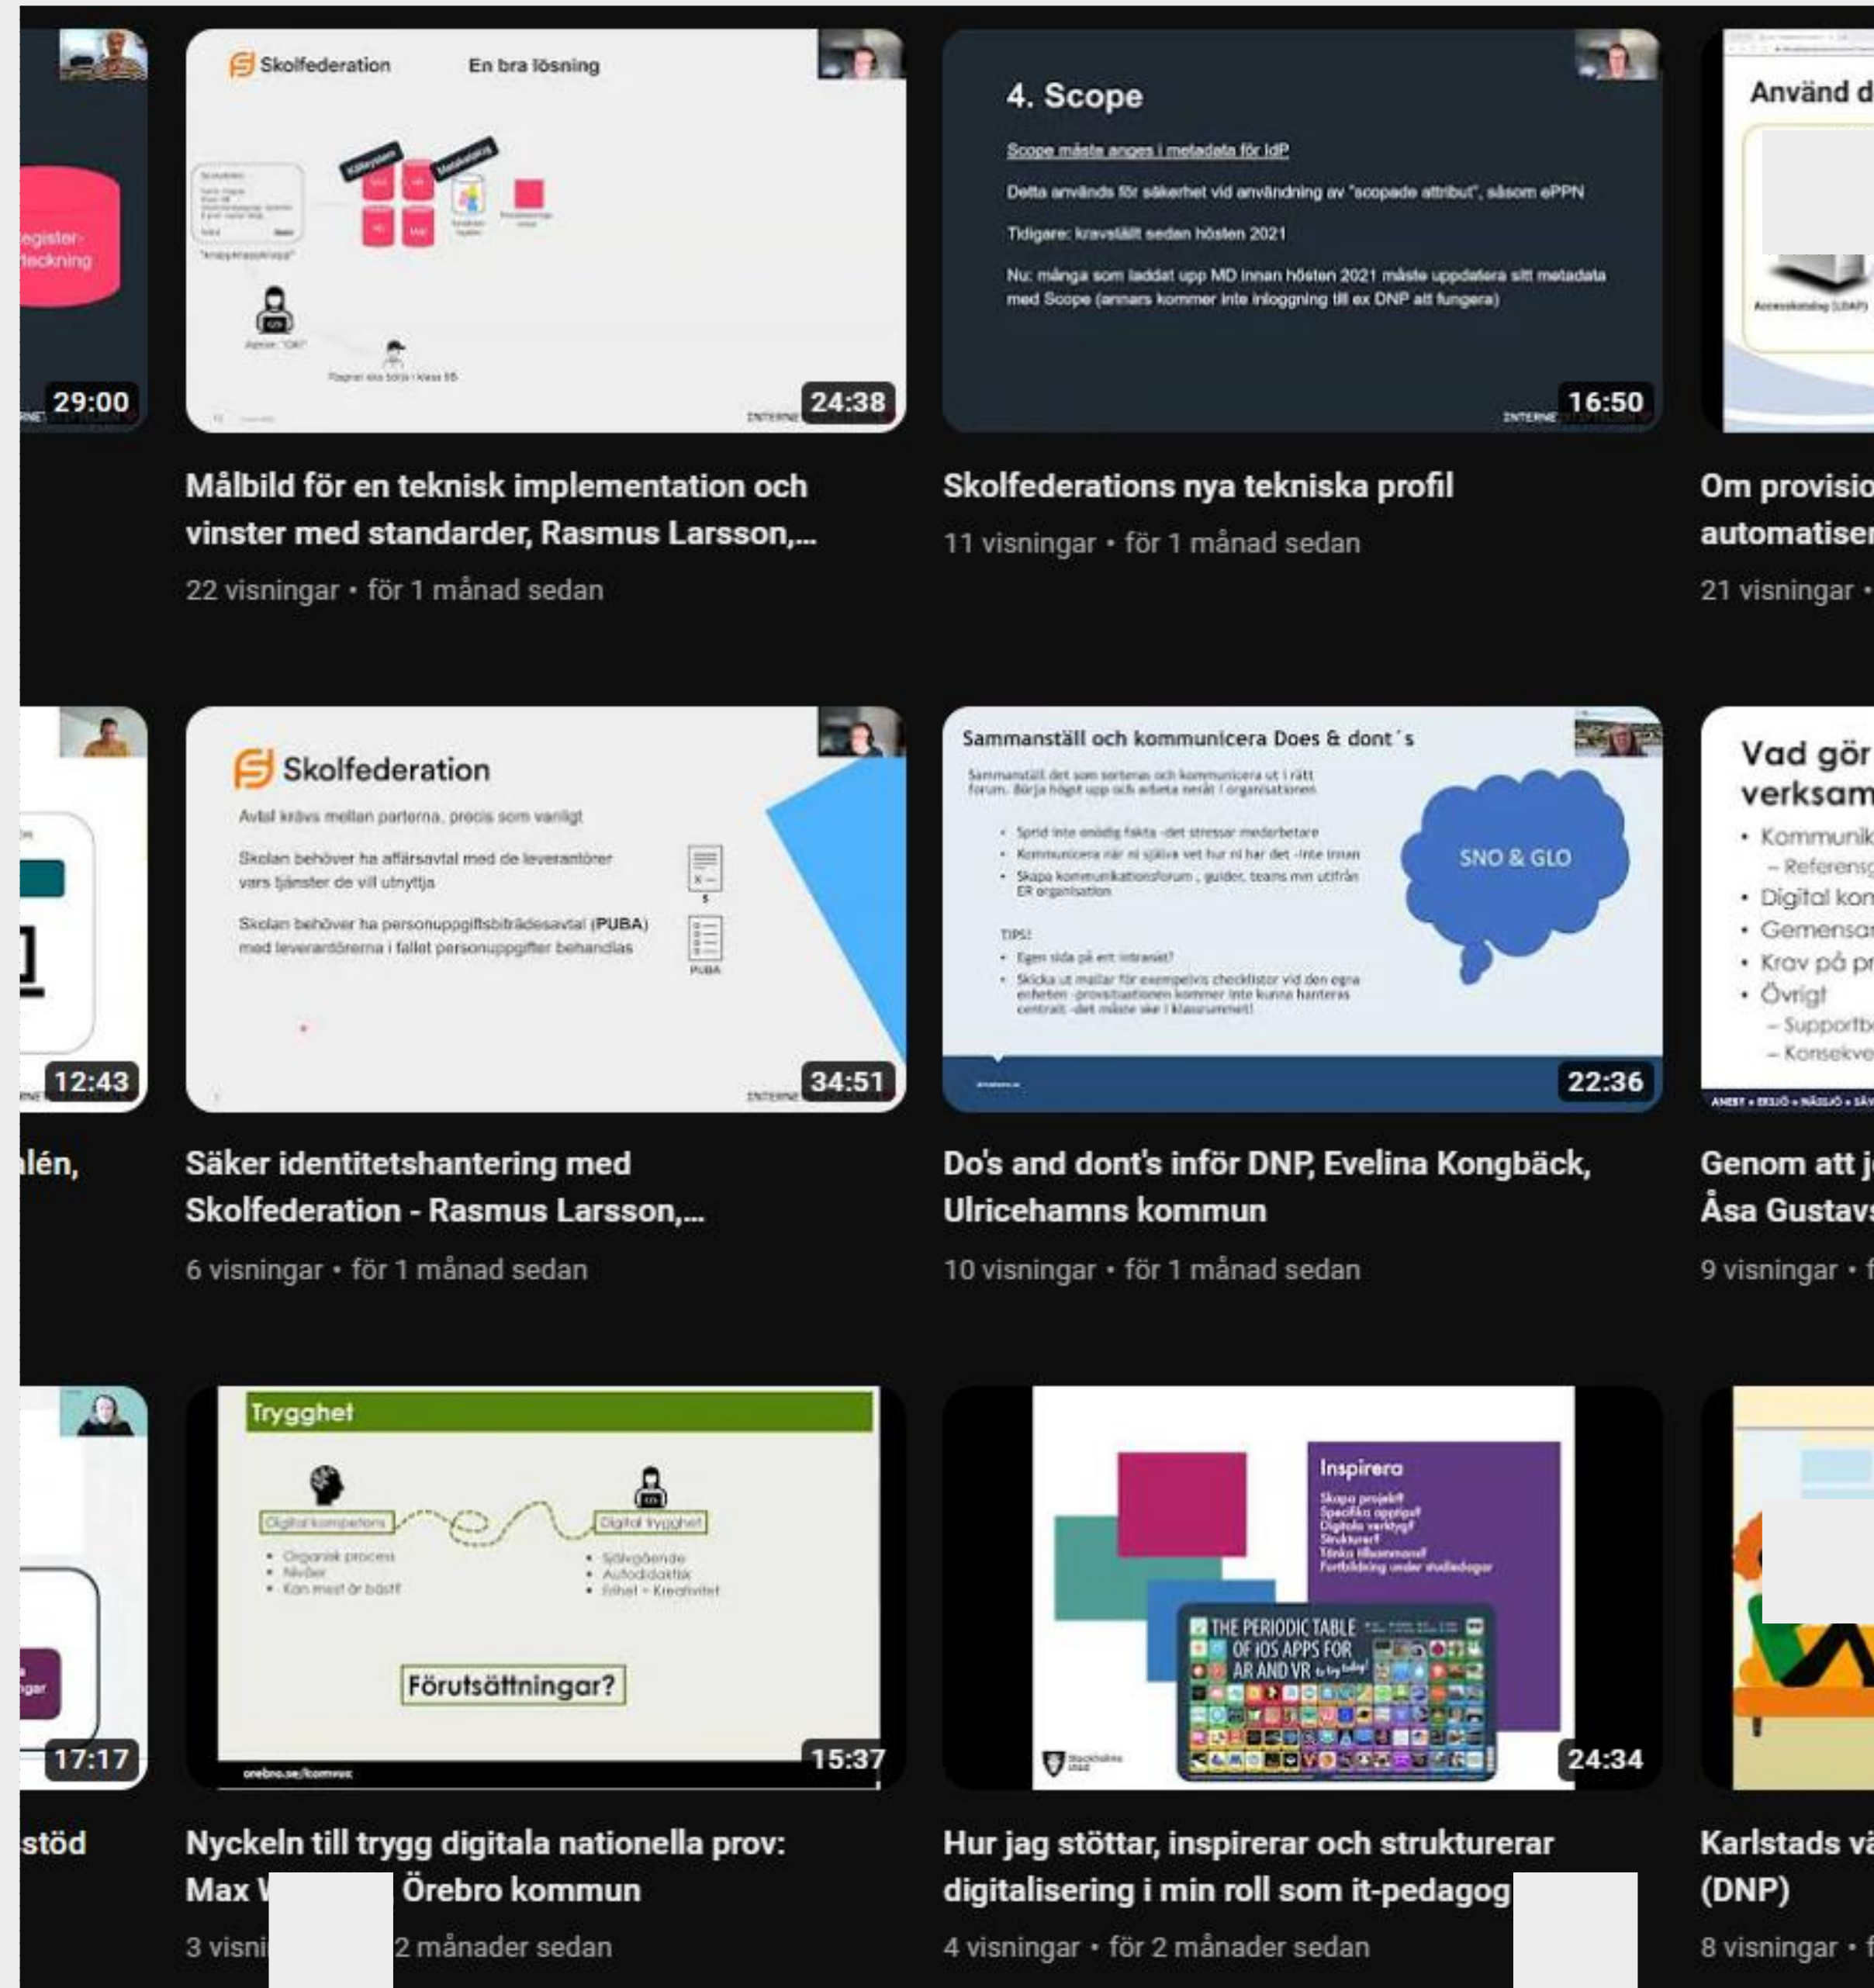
egister-teckning
29:00

Skolfederation
En bra lösning
24:38
Målbild för en teknisk implementation och vinster med standarder, Rasmus Larsson,...
22 visningar • för 1 månad sedan

4. Scope
Scope måste anges i metadata för IdP
Detta används för säkerhet vid användning av "scopade attribut", såsom ePPN
Tidigare: kravställt sedan hösten 2021
Nu: många som laddat upp MD innan hösten 2021 måste uppdatera sitt metadata med Scope (annars kommer inte inloggning till ex DNP att fungera)
16:50
Skolfederations nya tekniska profil
11 visningar • för 1 månad sedan

Använd d
Om provisio automatiser
21 visningar •

12:43
lén,

Skolfederation
Avtal krävs mellan parterna, precis som vanligt
Skolan behöver ha affärsavtal med de leverantörer vars tjänster de vill utnyttja
Skolan behöver ha personuppgiftsbiträdesavtal (PUBA) med leverantörerna i fallet personuppgifter behandlas
PUBA
34:51
Säker identitetshantering med Skolfederation - Rasmus Larsson,...
6 visningar • för 1 månad sedan

Sammanställ och kommunicera Does & dont´s
SNO & GLO
22:36
Do's and dont's inför DNP, Evelina Kongbäck, Ulricehamns kommun
10 visningar • för 1 månad sedan

Vad gör verksam
• Kommunik
– Referens
• Digital kon
• Gemensa
• Krav på pr
• Övrigt
– Supportb
– Konsekve
Genom att j Åsa Gustavs
9 visningar • f

17:17
stöd

Trygghet
Digital kompetens
Digital trygghet
• Organisk process
• Nivåer
• Kan mest är bäst!
• Självgående
• Autodidaktisk
• Frihet = Kreativitet
Förutsättningar?
orebro.se/komvux
15:37
Nyckeln till trygg digitala nationella prov: Max V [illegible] Örebro kommun
3 visni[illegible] 2 månader sedan

Inspirera
Skapa projekt
Specifika appar
Digitala verktyg
Strukturer
Tänka tillsammans
Fortbildning under studiedagar
THE PERIODIC TABLE OF iOS APPS FOR AR AND VR
24:34
Hur jag stöttar, inspirerar och strukturerar digitalisering i min roll som it-pedagog
4 visningar • för 2 månader sedan

Karlstads vä (DNP)
8 visningar • f